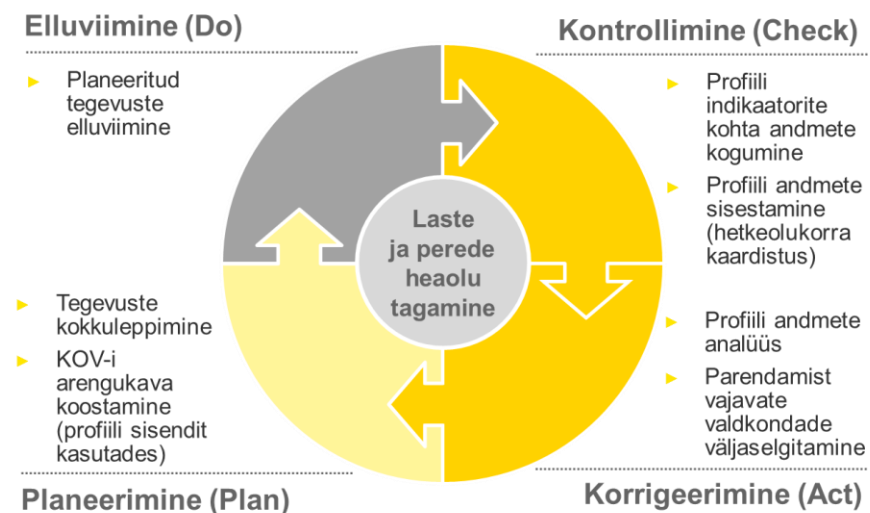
Elluviimine (Do)

Planeeritud tegevuste elluviimine

Kontrollimine (Check)

Profiili indikaatorite kohta andmete kogumine

Profiili andmete sisestamine (hetkeolukorra kaardistus)

Laste ja perede heaolu tagamine

Tegevuste kokkuleppimine

KOV-i arengukava koostamine (profiili sisendit kasutades)

Profiili andmete analüüs

Parendamist vajavate valdkondade väljaselgitamine

Planeerimine (Plan)

Korrigeerimine (Act)